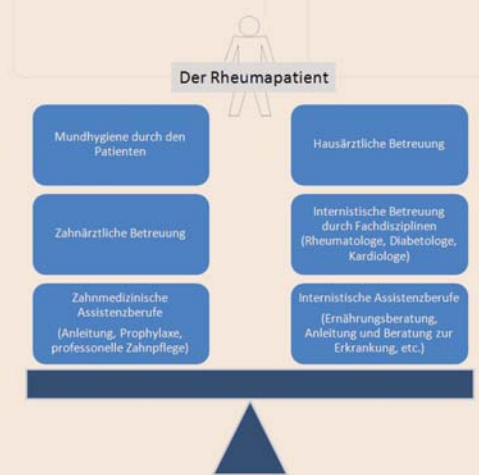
Der Rheumapatient

Mundhygiene durch den Patienten

Zahnärztliche Betreuung

Zahnmedizinische Assistenzberufe

(Anleitung, Prophylaxe, professonelle Zahnpflege)

Hausärztliche Betreuung

Internistische Betreuung durch Fachdisziplinen (Rheumatologe, Diabetologe, Kardiologe)

Internistische Assistenzberufe

(Ernährungsberatung, Anleitung und Beratung zur Erkrankung, etc.)